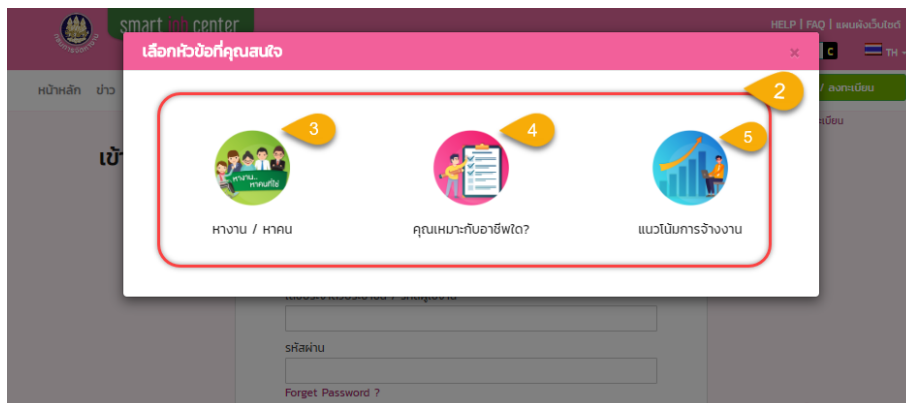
smart job center

HELP | FAQ | แผนผังเว็บไซต์

C

TH

หน้าหลัก ข่าว

/ ลงทะเบียน

เข้า

เลือกหัวข้อที่คุณสนใจ

×

2

3

4

5

หางาน หาคนที่ใช่

หางาน / หาคน

คุณเหมาะกับอาชีพใด?

แนวโน้มการจ้างงาน

รหัสผ่าน

Forget Password ?